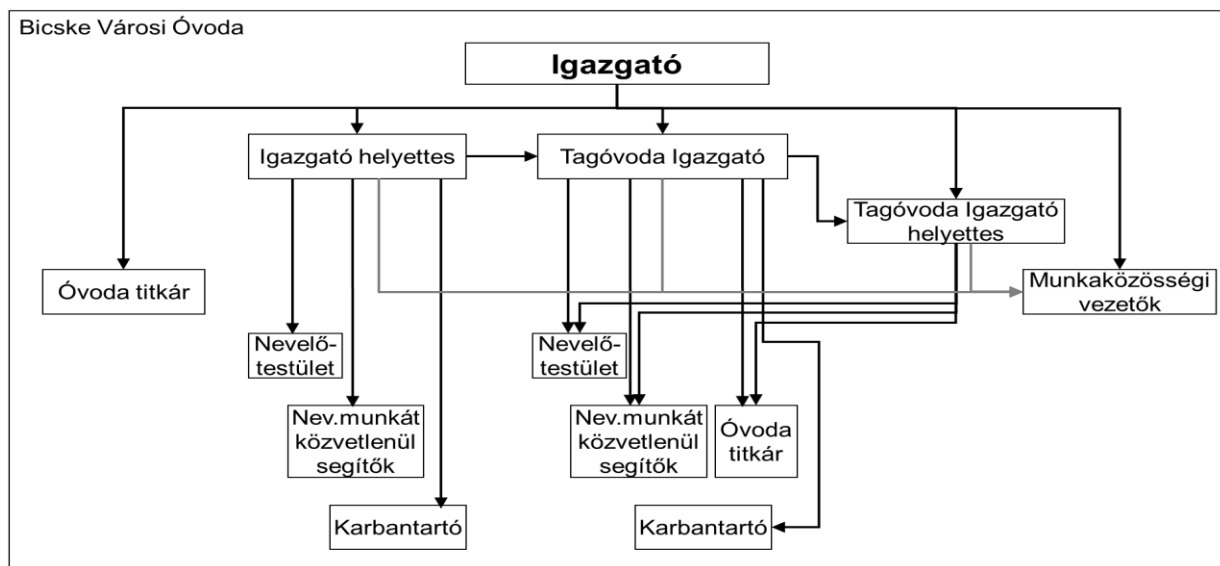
Bicske Városi Óvoda

Igazgató

Igazgató helyettes

Tagóvoda Igazgató

Tagóvoda Igazgató helyettes

Óvoda titkár

Munkaközösségi vezetők

Nevelőtestület

Nevelőtestület

Nev.munkát közvetlenül segítők

Nev.munkát közvetlenül segítők

Óvoda titkár

Karbantartó

Karbantartó